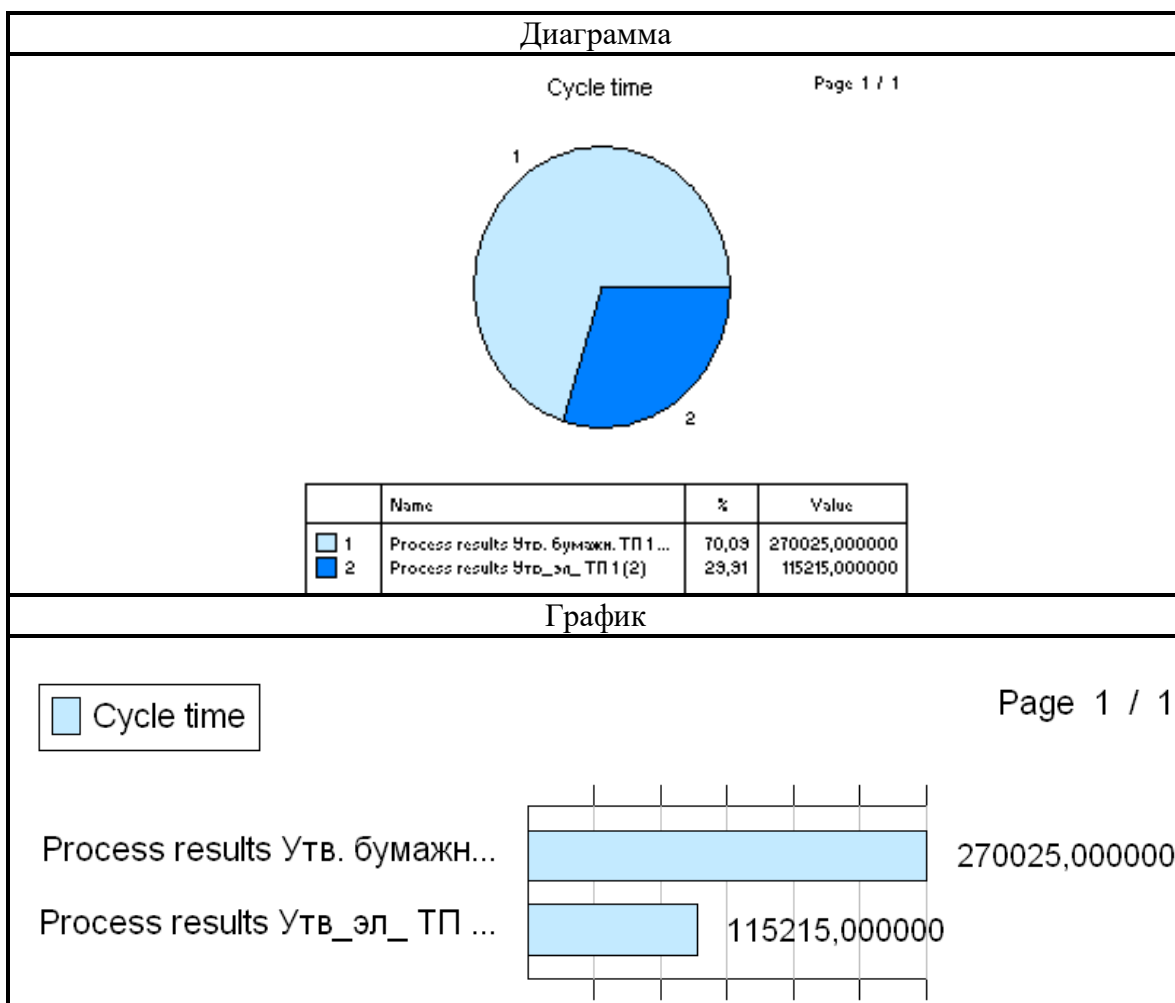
Диаграмма

Cycle time

Page 1 / 1

1

2

| | Name | % | Value |
|---|---|---|---|
| 1 | Process results Утв. бумажн. ТП 1 ... | 70,09 | 270025,000000 |
| 2 | Process results Утв_эл_ ТП 1 (2) | 29,91 | 115215,000000 |

График

Cycle time

Page 1 / 1

Process results Утв. бумажн...

270025,000000

Process results Утв_эл_ ТП ...

115215,000000